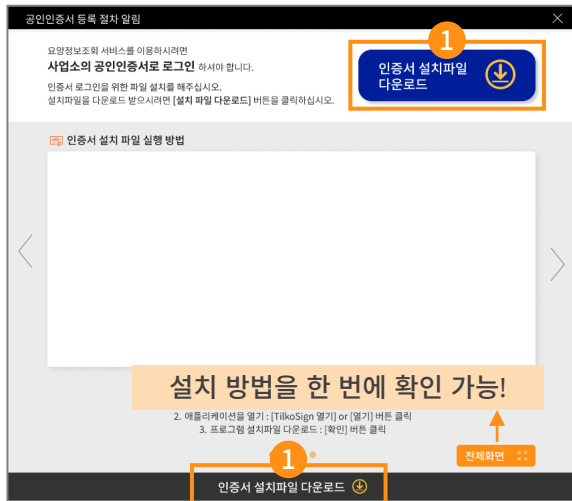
공인인증서 등록 절차 알림

요양정보조회 서비스를 이용하시려면
사업소의 공인인증서로 로그인 하셔야 합니다.
인증서 로그인을 위한 파일 설치를 해주십시오.
설치파일을 다운로드 받으시려면 [설치 파일 다운로드] 버튼을 클릭하십시오.

1

인증서 설치파일 다운로드

인증서 설치 파일 실행 방법

설치 방법을 한 번에 확인 가능!

2. 애플리케이션을 열기 : [TilkoSign 열기] or [열기] 버튼 클릭
3. 프로그램 설치파일 다운로드 : [확인] 버튼 클릭

전체화면

1

인증서 설치파일 다운로드